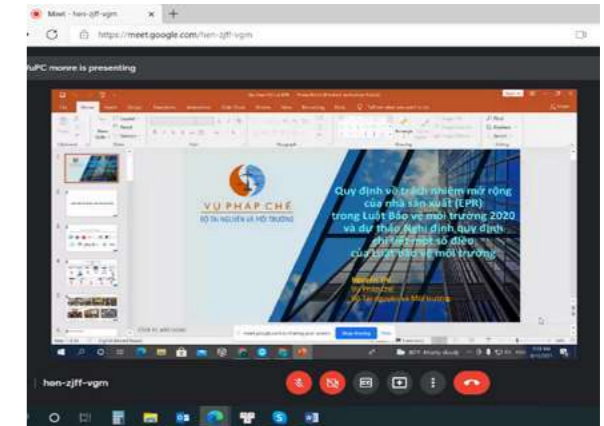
Meet - hen-zjff-vgm

https://meet.google.com/hen-zjff-vgm

VuPC monre is presenting

VỤ PHÁP CHẾ
BỘ TÀI NGUYÊN VÀ MÔI TRƯỜNG

Quy định về trách nhiệm mở rộng của nhà sản xuất (EPR) trong Luật Bảo vệ môi trường 2020 và dự thảo Nghị định quy định chi tiết một số điều của Luật Bảo vệ môi trường

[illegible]
Vụ Pháp chế
Bộ Tài nguyên và Môi trường

meet.google.com is sharing your screen. Stop sharing Hide

hen-zjff-vgm